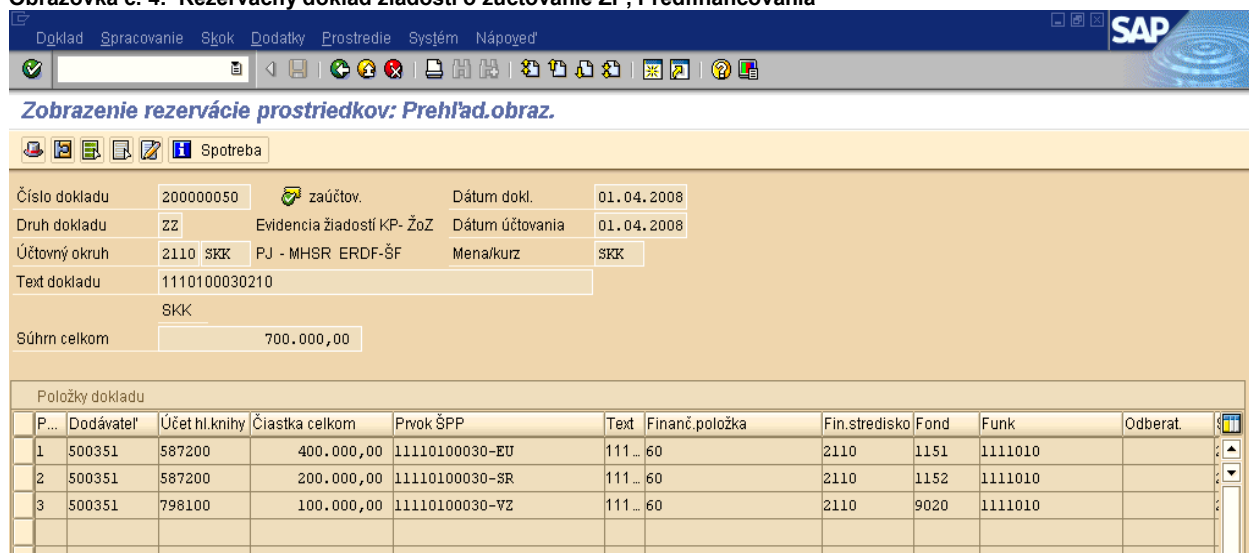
Obrazovka č. 4: Rezervačný doklad žiadosti o zúčtovanie ZP, Predfinancovania

Doklad Spracovanie Skok Dodatky Prostredie Systém Nápoveď

SAP

Zobrazenie rezervácie prostriedkov: Prehľad.obraz.

Spotreba

| | | | | | |
|---|---|---|---|---|---|
| Číslo dokladu | 200000050 | zaúčtov. | | Dátum dokl. | 01.04.2008 |
| Druh dokladu | ZZ | Evidencia žiadostí KP- ŽoZ | | Dátum účtovania | 01.04.2008 |
| Účtovný okruh | 2110 | SKK | PJ - MHSR ERDF-ŠF | Mena/kurz | SKK |
| Text dokladu | 1110100030210 | | | | |
| | SKK | | | | |
| Súhrn celkom | 700.000,00 | | | | |

Položky dokladu

| P... | Dodávateľ | Účet hl.knihy | Čiastka celkom | Prvok ŠPP | Text | Finanč.položka | Fin.stredisko | Fond | Funk | Odberat. |
|---|---|---|---|---|---|---|---|---|---|---|
| 1 | 500351 | 587200 | 400.000,00 | 11110100030-EU | 111... | 60 | 2110 | 1151 | 1111010 | |
| 2 | 500351 | 587200 | 200.000,00 | 11110100030-SR | 111... | 60 | 2110 | 1152 | 1111010 | |
| 3 | 500351 | 798100 | 100.000,00 | 11110100030-VZ | 111... | 60 | 2110 | 9020 | 1111010 | |